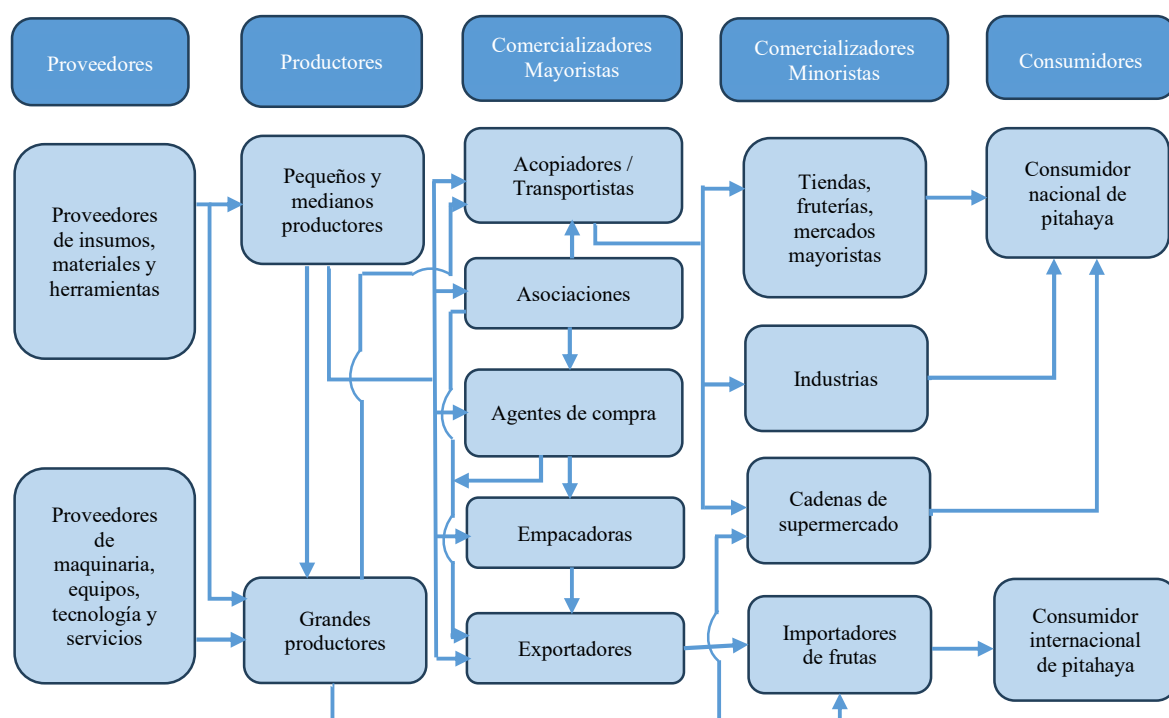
Proveedores

Productores

Comercializadores Mayoristas

Comercializadores Minoristas

Consumidores

Proveedores de insumos, materiales y herramientas

Pequeños y medianos productores

Acopiadores / Transportistas

Tiendas, fruterías, mercados mayoristas

Consumidor nacional de pitahaya

Asociaciones

Industrias

Agentes de compra

Proveedores de maquinaria, equipos, tecnología y servicios

Empacadoras

Cadenas de supermercado

Grandes productores

Exportadores

Importadores de frutas

Consumidor internacional de pitahaya